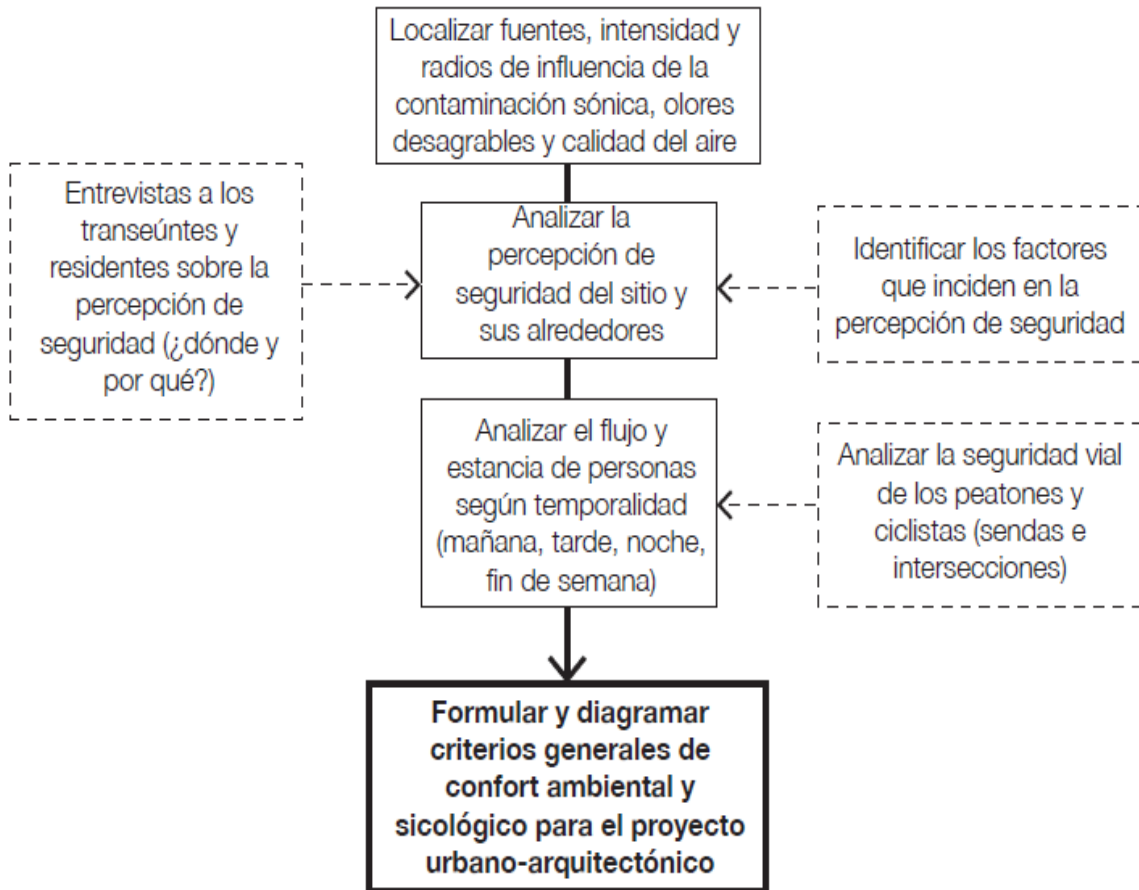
Localizar fuentes, intensidad y radios de influencia de la contaminación sónica, olores desagrables y calidad del aire

Entrevistas a los transeúntes y residentes sobre la percepción de seguridad (¿dónde y por qué?)

Analizar la percepción de seguridad del sitio y sus alrededores

Identificar los factores que inciden en la percepción de seguridad

Analizar el flujo y estancia de personas según temporalidad (mañana, tarde, noche, fin de semana)

Analizar la seguridad vial de los peatones y ciclistas (sendas e intersecciones)

**Formular y diagramar criterios generales de confort ambiental y sicológico para el proyecto urbano-arquitectónico**